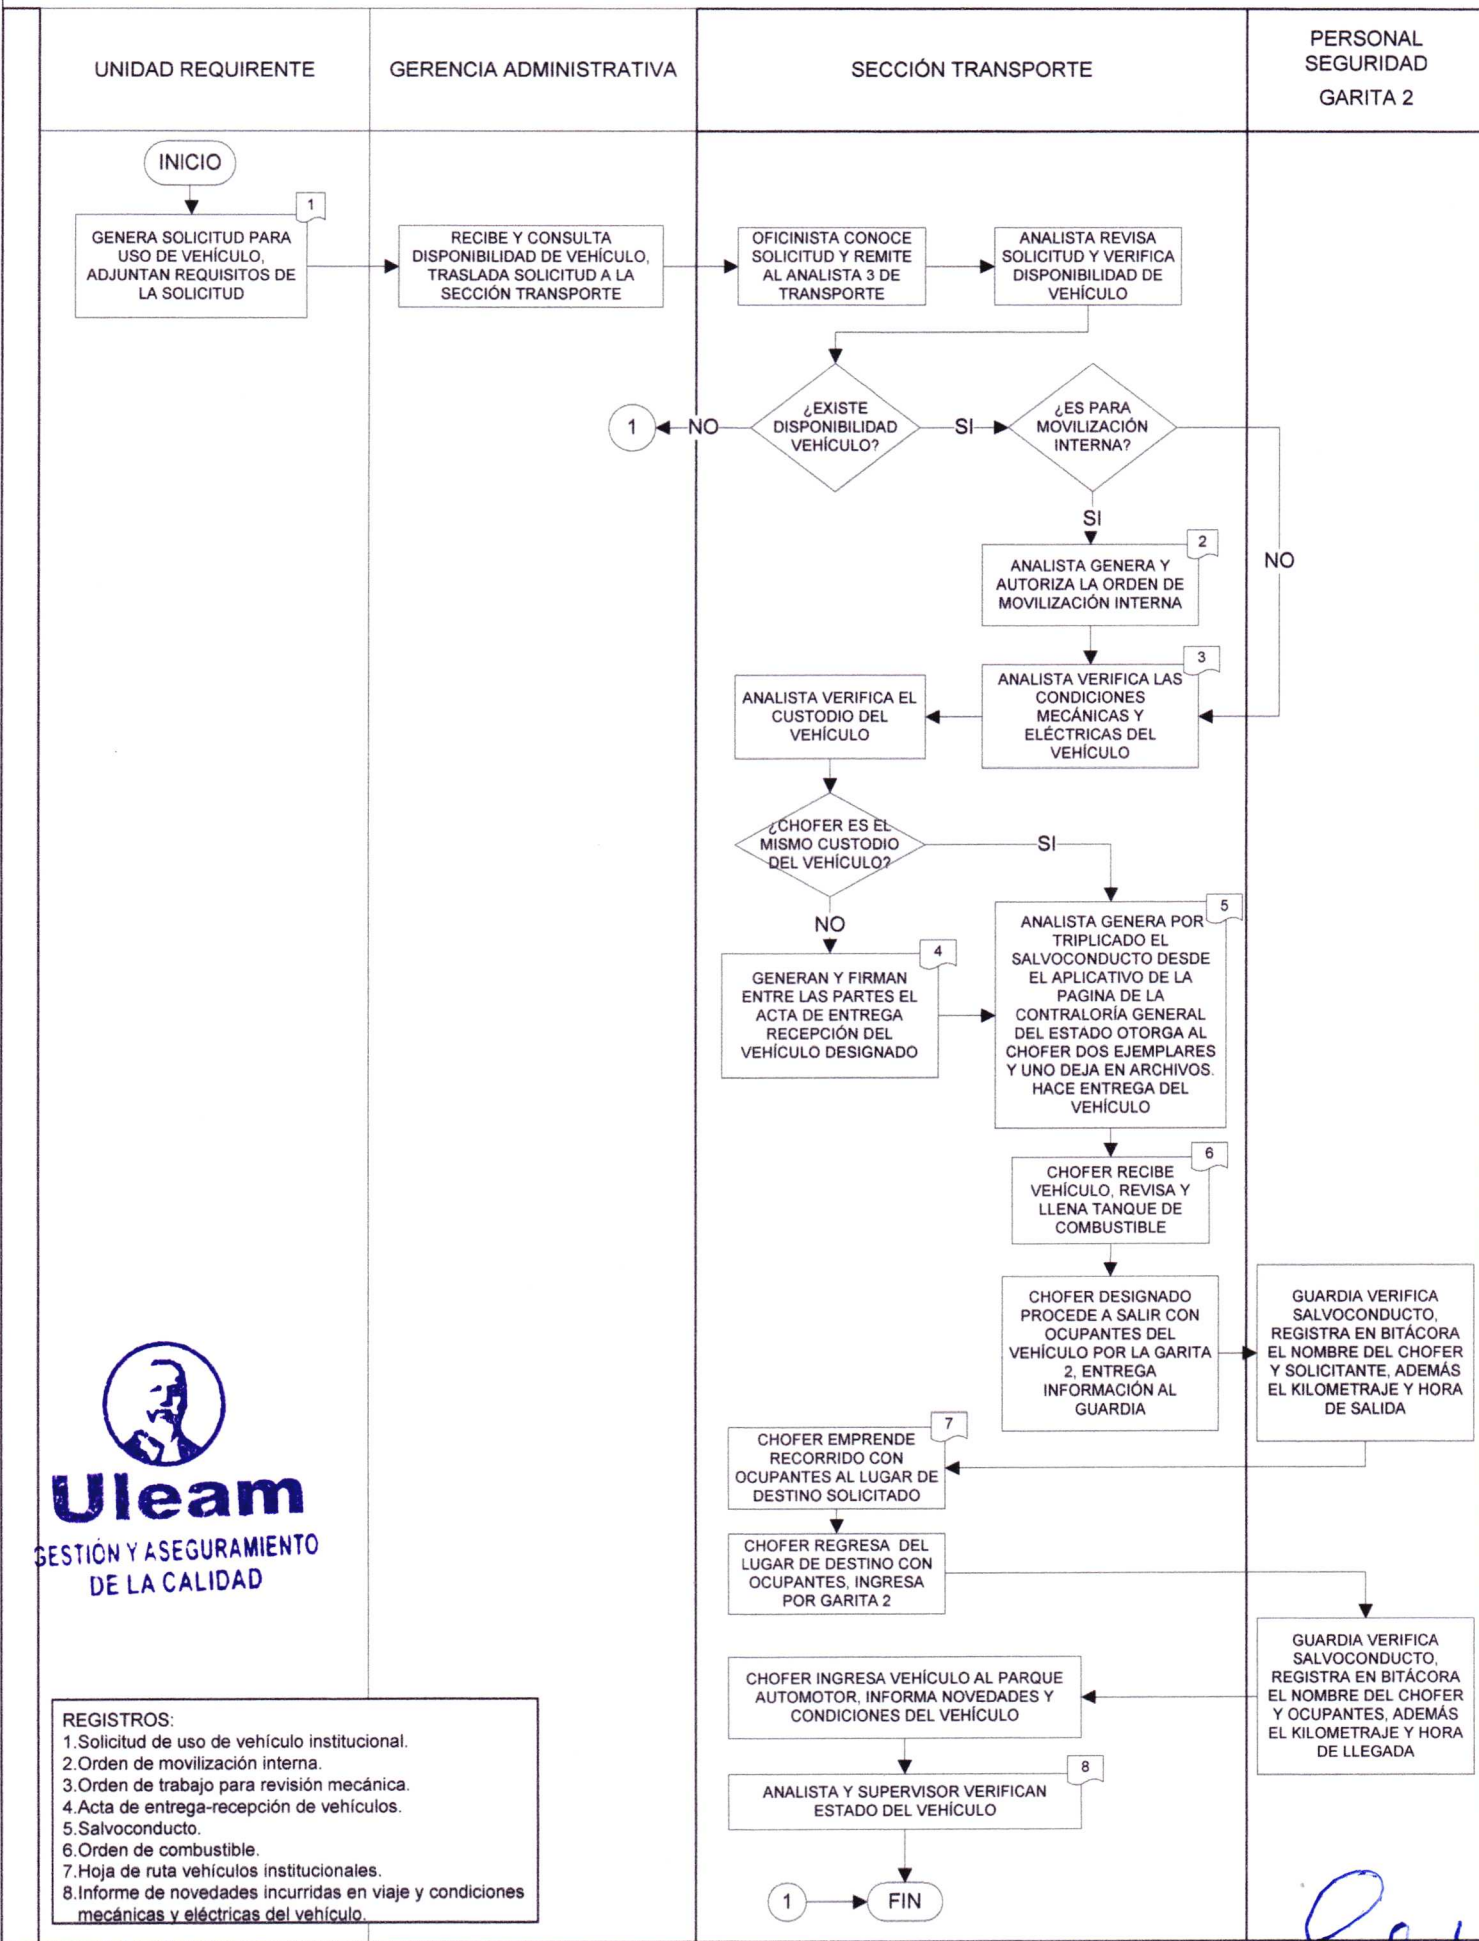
UNIDAD REQUIRENTE

GERENCIA ADMINISTRATIVA

SECCIÓN TRANSPORTE

PERSONAL SEGURIDAD GARITA 2

INICIO

1

GENERA SOLICITUD PARA USO DE VEHÍCULO, ADJUNTAN REQUISITOS DE LA SOLICITUD

RECIBE Y CONSULTA DISPONIBILIDAD DE VEHÍCULO, TRASLADA SOLICITUD A LA SECCIÓN TRANSPORTE

OFICINISTA CONOCE SOLICITUD Y REMITE AL ANALISTA 3 DE TRANSPORTE

ANALISTA REVISA SOLICITUD Y VERIFICA DISPONIBILIDAD DE VEHÍCULO

1

NO

¿EXISTE DISPONIBILIDAD VEHÍCULO?

SI

¿ES PARA MOVILIZACIÓN INTERNA?

SI

2

ANALISTA GENERA Y AUTORIZA LA ORDEN DE MOVILIZACIÓN INTERNA

NO

3

ANALISTA VERIFICA EL CUSTODIO DEL VEHÍCULO

ANALISTA VERIFICA LAS CONDICIONES MECÁNICAS Y ELÉCTRICAS DEL VEHÍCULO

¿CHOFER ES EL MISMO CUSTODIO DEL VEHÍCULO?

SI

NO

4

GENERAN Y FIRMAN ENTRE LAS PARTES EL ACTA DE ENTREGA RECEPCIÓN DEL VEHÍCULO DESIGNADO

5

ANALISTA GENERA POR TRIPLICADO EL SALVOCONDUCTO DESDE EL APLICATIVO DE LA PAGINA DE LA CONTRALORÍA GENERAL DEL ESTADO OTORGA AL CHOFER DOS EJEMPLARES Y UNO DEJA EN ARCHIVOS. HACE ENTREGA DEL VEHÍCULO

6

CHOFER RECIBE VEHÍCULO, REVISA Y LLENA TANQUE DE COMBUSTIBLE

CHOFER DESIGNADO PROCEDE A SALIR CON OCUPANTES DEL VEHÍCULO POR LA GARITA 2, ENTREGA INFORMACIÓN AL GUARDIA

GUARDIA VERIFICA SALVOCONDUCTO, REGISTRA EN BITÁCORA EL NOMBRE DEL CHOFER Y SOLICITANTE, ADEMÁS EL KILOMETRAJE Y HORA DE SALIDA

7

CHOFER EMPRENDE RECORRIDO CON OCUPANTES AL LUGAR DE DESTINO SOLICITADO

CHOFER REGRESA DEL LUGAR DE DESTINO CON OCUPANTES, INGRESA POR GARITA 2

GUARDIA VERIFICA SALVOCONDUCTO, REGISTRA EN BITÁCORA EL NOMBRE DEL CHOFER Y OCUPANTES, ADEMÁS EL KILOMETRAJE Y HORA DE LLEGADA

CHOFER INGRESA VEHÍCULO AL PARQUE AUTOMOTOR, INFORMA NOVEDADES Y CONDICIONES DEL VEHÍCULO

8

ANALISTA Y SUPERVISOR VERIFICAN ESTADO DEL VEHÍCULO

1

FIN

Uleam
GESTIÓN Y ASEGURAMIENTO DE LA CALIDAD

REGISTROS:
1.Solicitud de uso de vehículo institucional.
2.Orden de movilización interna.
3.Orden de trabajo para revisión mecánica.
4.Acta de entrega-recepción de vehículos.
5.Salvoconducto.
6.Orden de combustible.
7.Hoja de ruta vehículos institucionales.
8.Informe de novedades incurridas en viaje y condiciones mecánicas y eléctricas del vehículo.